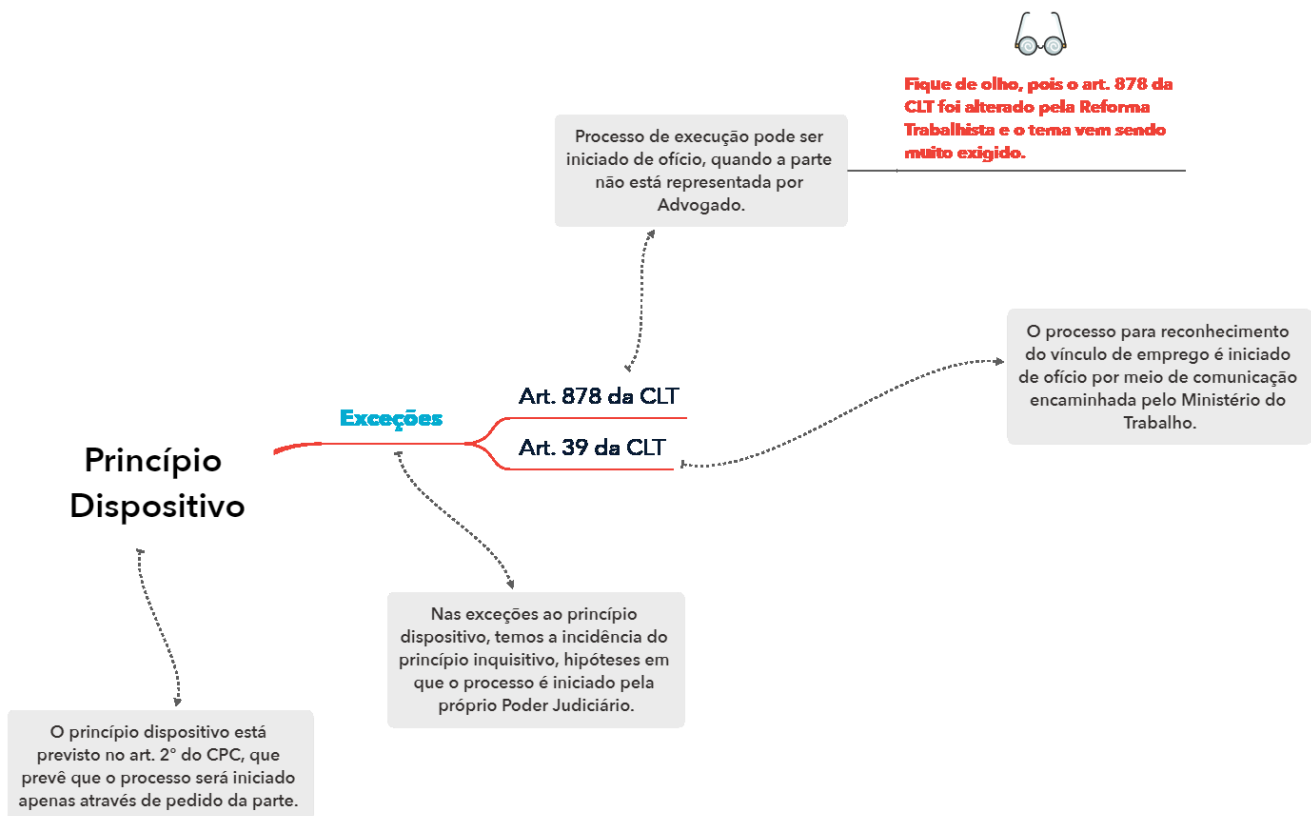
Fique de olho, pois o art. 878 da CLT foi alterado pela Reforma Trabalhista e o tema vem sendo muito exigido.

Processo de execução pode ser iniciado de ofício, quando a parte não está representada por Advogado.

O processo para reconhecimento do vínculo de emprego é iniciado de ofício por meio de comunicação encaminhada pelo Ministério do Trabalho.

Princípio Dispositivo

Exceções

Art. 878 da CLT

Art. 39 da CLT

Nas exceções ao princípio dispositivo, temos a incidência do princípio inquisitivo, hipóteses em que o processo é iniciado pelo próprio Poder Judiciário.

O princípio dispositivo está previsto no art. 2° do CPC, que prevê que o processo será iniciado apenas através de pedido da parte.